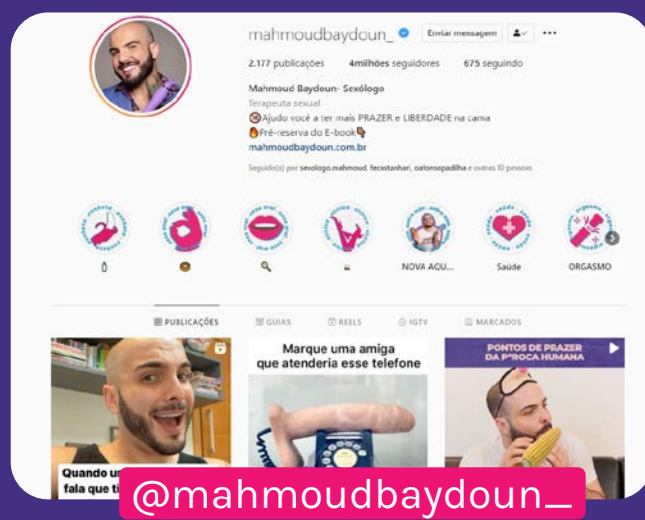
mahmoudbaydoun_ Enviar mensagem

2.177 publicações 4milhões seguidores 675 seguindo

Mahmoud Baydoun- Sexólogo
Terapeuta sexual
Ajudo você a ter mais PRAZER e LIBERDADE na cama
Pré-reserva do E-book
mahmoudbaydoun.com.br

Seguido(a) por sexologo.mahmoud, fecastanhari, oafonsopadilha e outras 10 pessoas

NOVA AQU... Saúde ORGASMO

PUBLICAÇÕES GUIAS REELS IGTV MARCADOS

Quando u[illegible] fala que ti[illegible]

Marque uma amiga que atenderia esse telefone

PONTOS DE PRAZER DA P*ROCA HUMANA

@mahmoudbaydoun_